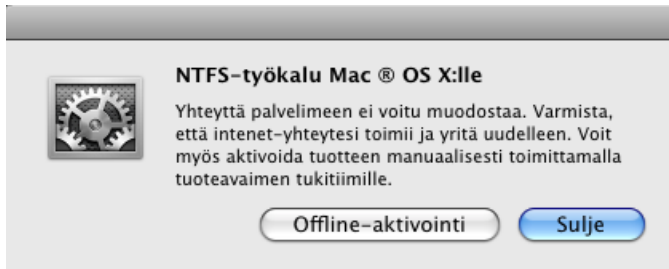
NTFS-työkalu Mac ® OS X:lle

Yhteyttä palvelimeen ei voitu muodostaa. Varmista, että intenet-yhteytesi toimii ja yritä uudelleen. Voit myös aktivoida tuotteen manuaalisesti toimittamalla tuoteavaimen tukitiimille.

Offline-aktivointi

Sulje